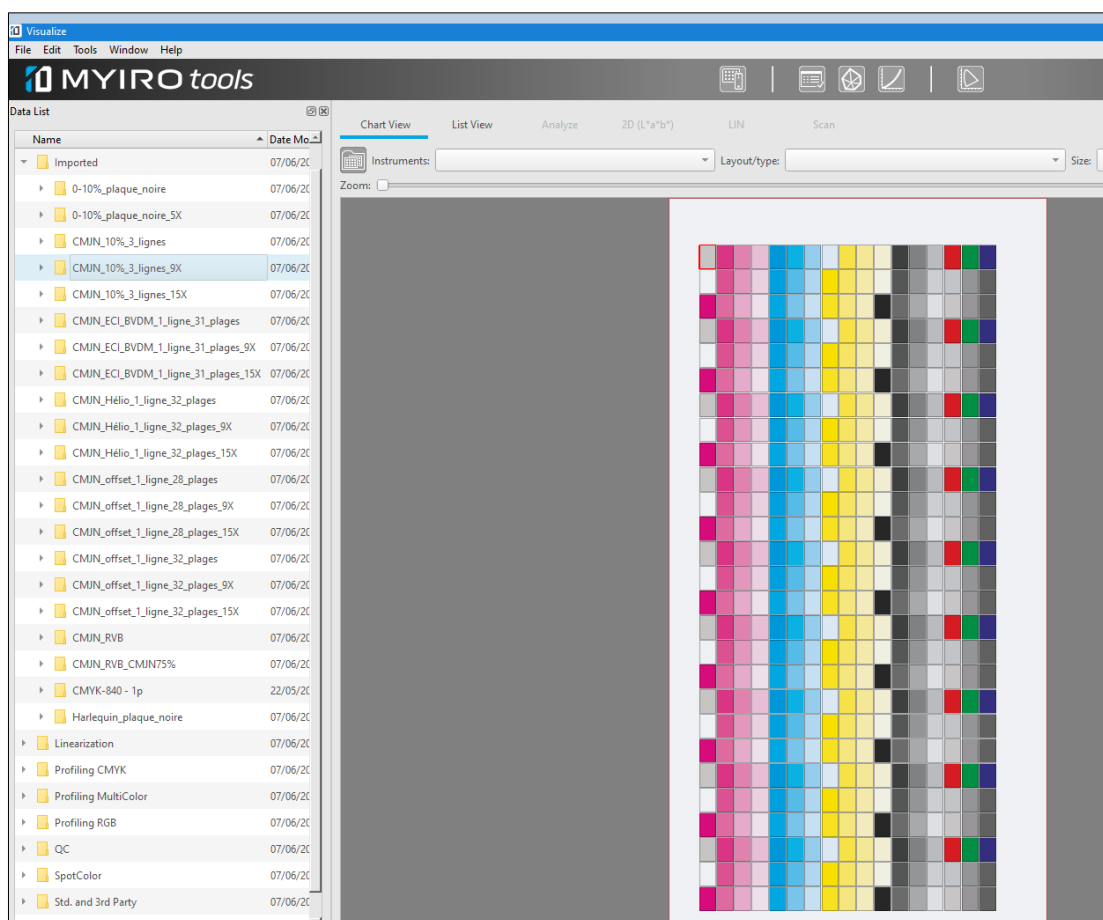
Visualize

File Edit Tools Window Help

MYIRO tools

Data List

| Name | Date Mo |
|---|---|
| Imported | 07/06/20 |
| 0-10%_plaque_noire | 07/06/20 |
| 0-10%_plaque_noire_5X | 07/06/20 |
| CMJN_10%_3_lignes | 07/06/20 |
| CMJN_10%_3_lignes_9X | 07/06/20 |
| CMJN_10%_3_lignes_15X | 07/06/20 |
| CMJN_ECI_BVDM_1_ligne_31_plages | 07/06/20 |
| CMJN_ECI_BVDM_1_ligne_31_plages_9X | 07/06/20 |
| CMJN_ECI_BVDM_1_ligne_31_plages_15X | 07/06/20 |
| CMJN_Hélio_1_ligne_32_plages | 07/06/20 |
| CMJN_Hélio_1_ligne_32_plages_9X | 07/06/20 |
| CMJN_Hélio_1_ligne_32_plages_15X | 07/06/20 |
| CMJN_offset_1_ligne_28_plages | 07/06/20 |
| CMJN_offset_1_ligne_28_plages_9X | 07/06/20 |
| CMJN_offset_1_ligne_28_plages_15X | 07/06/20 |
| CMJN_offset_1_ligne_32_plages | 07/06/20 |
| CMJN_offset_1_ligne_32_plages_9X | 07/06/20 |
| CMJN_offset_1_ligne_32_plages_15X | 07/06/20 |
| CMJN_RVB | 07/06/20 |
| CMJN_RVB_CMJN75% | 07/06/20 |
| CMYK-840 - 1p | 22/05/20 |
| Harlequin_plaque_noire | 07/06/20 |
| Linearization | 07/06/20 |
| Profiling CMYK | 07/06/20 |
| Profiling MultiColor | 07/06/20 |
| Profiling RGB | 07/06/20 |
| QC | 07/06/20 |
| SpotColor | 07/06/20 |
| Std. and 3rd Party | 07/06/20 |

Chart View List View Analyze 2D (L*a*b*) LIN Scan

Instruments: Layout/type: Size:

Zoom: